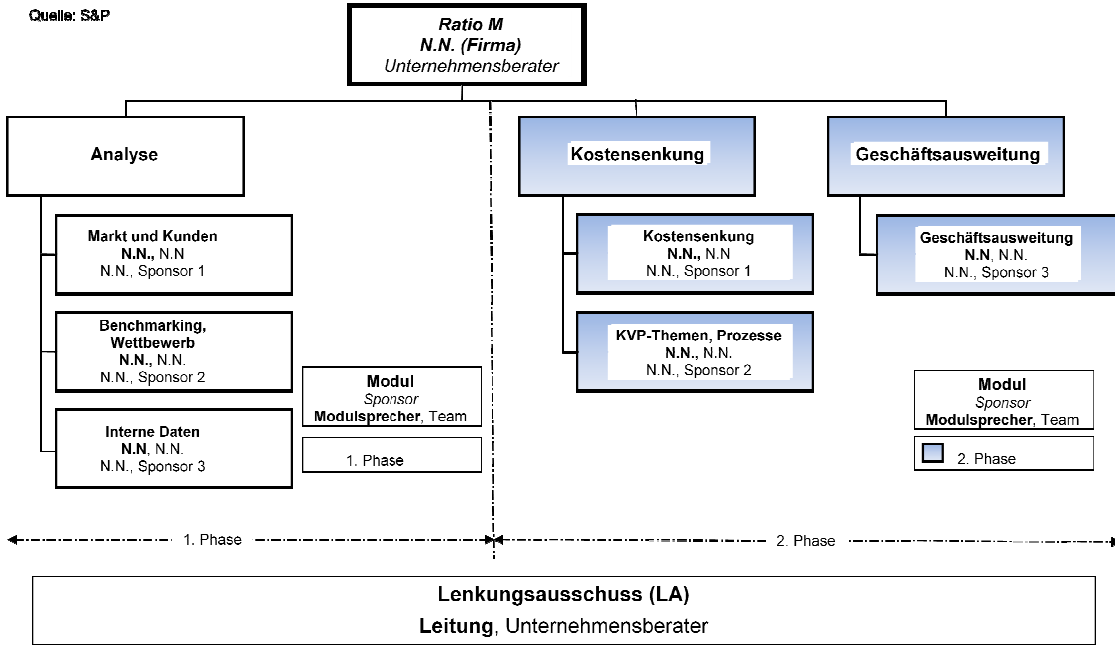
Quelle: S&P

**Ratio M**
**N.N. (Firma)**
Unternehmensberater

Analyse

Markt und Kunden
N.N., N.N
N.N., Sponsor 1

Benchmarking, Wettbewerb
N.N., N.N.
N.N., Sponsor 2

Interne Daten
N.N, N.N.
N.N., Sponsor 3

Modul
Sponsor
Modulsprecher, Team

1. Phase

Kostensenkung

Kostensenkung
N.N., N.N
N.N., Sponsor 1

KVP-Themen, Prozesse
N.N., N.N.
N.N., Sponsor 2

Geschäftsausweitung

Geschäftsausweitung
N.N, N.N.
N.N., Sponsor 3

Modul
Sponsor
Modulsprecher, Team

2. Phase

1. Phase

2. Phase

Lenkungsausschuss (LA)
Leitung, Unternehmensberater